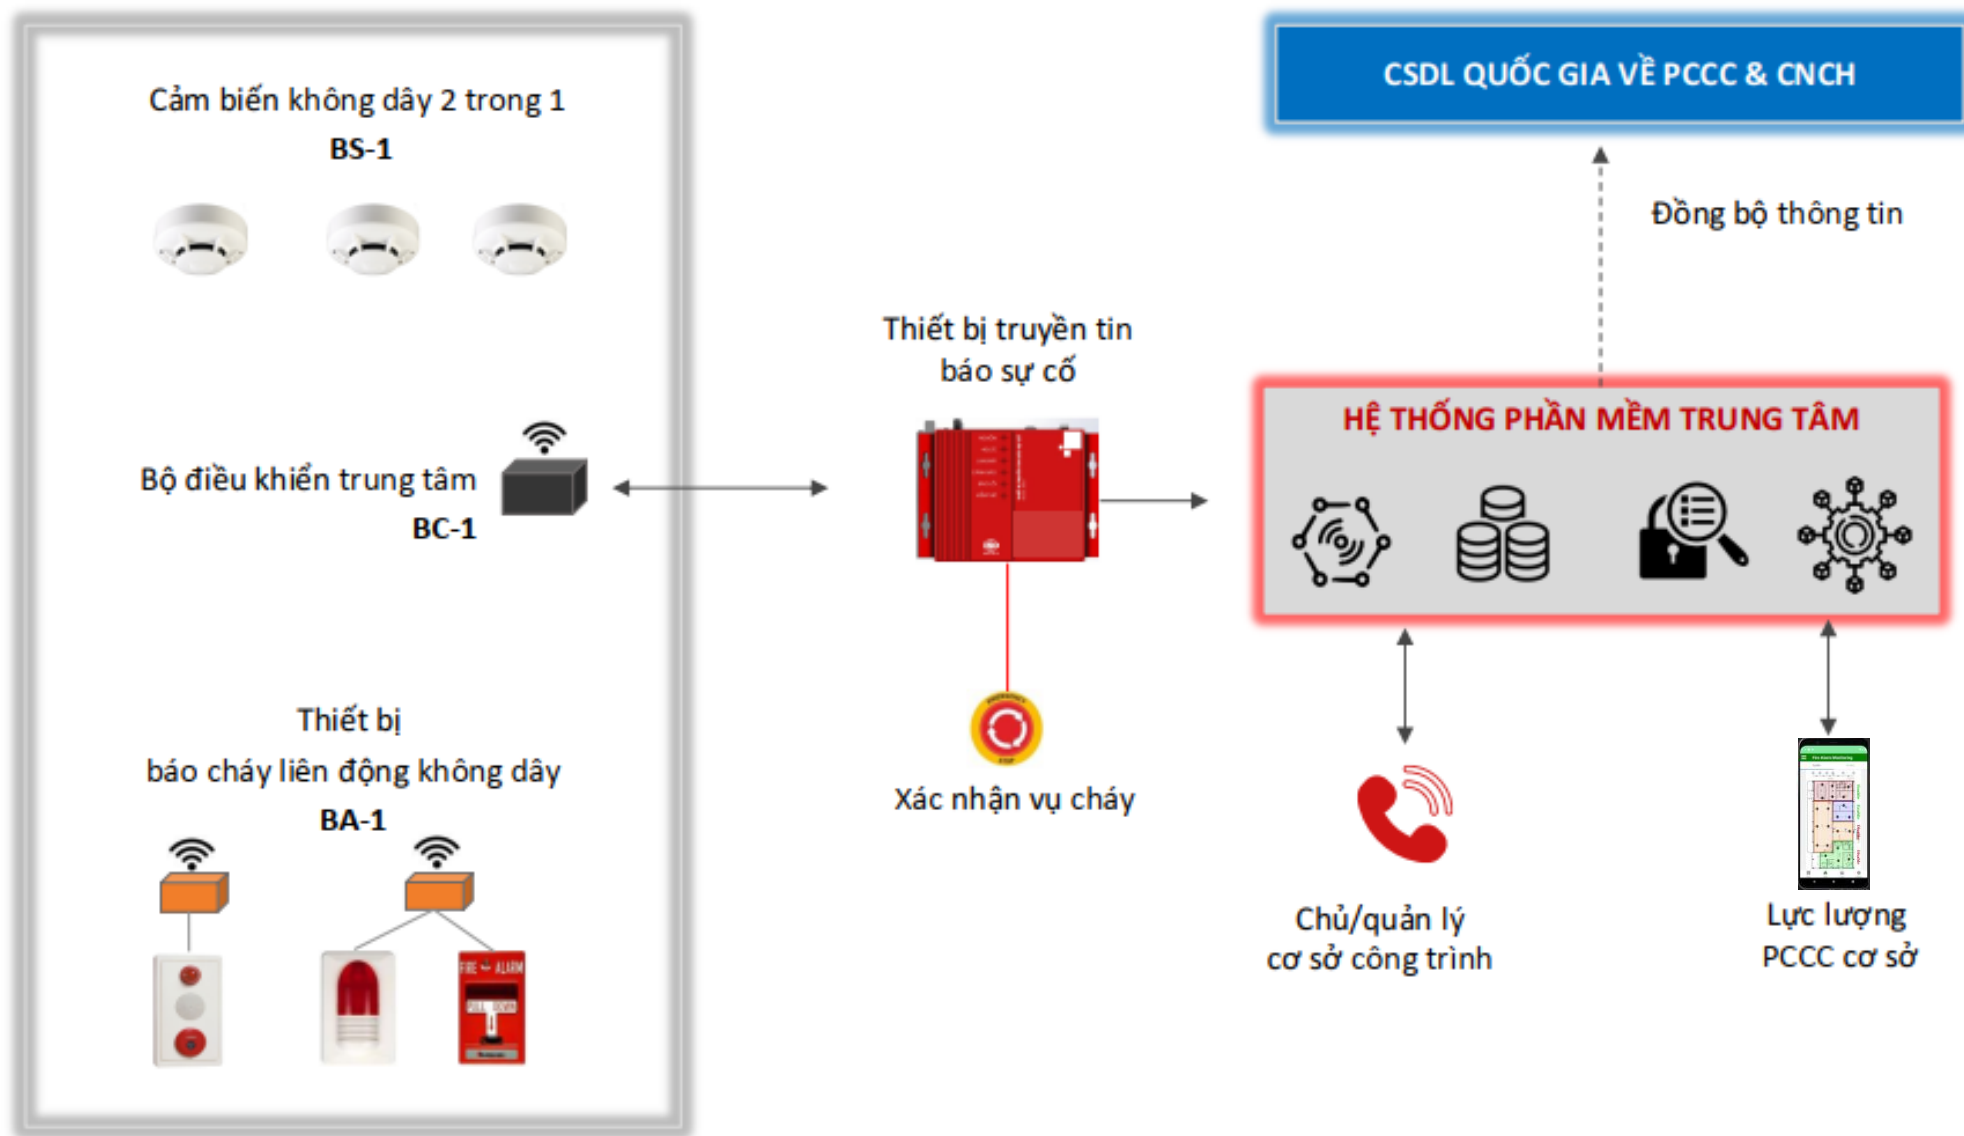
Cảm biến không dây 2 trong 1
BS-1

Bộ điều khiển trung tâm
BC-1

Thiết bị
báo cháy liên động không dây
BA-1

FIRE ALARM

Thiết bị truyền tin
báo sự cố

Xác nhận vụ cháy

CSDL QUỐC GIA VỀ PCCC & CNCH

Đồng bộ thông tin

HỆ THỐNG PHẦN MỀM TRUNG TÂM

Chủ/quản lý
cơ sở công trình

Lực lượng
PCCC cơ sở